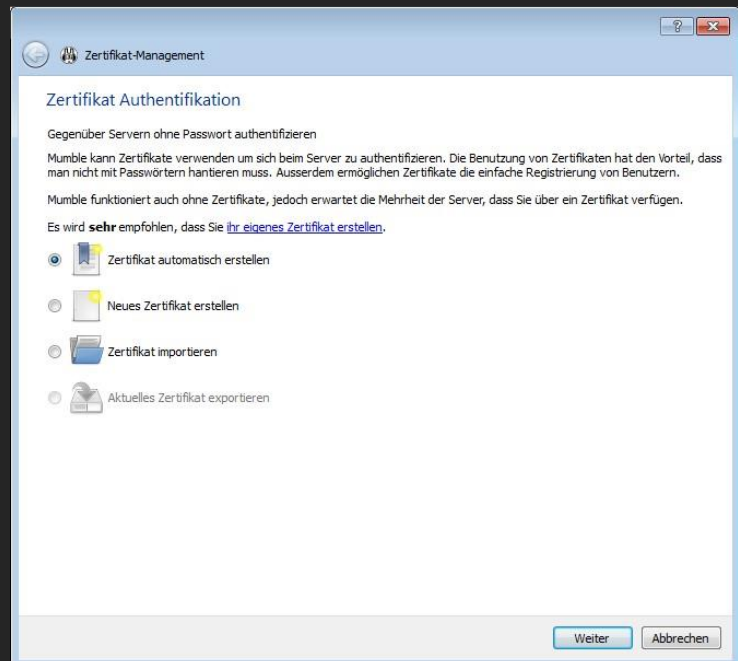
?

Zertifikat-Management

Zertifikat Authentifikation

Gegenüber Servern ohne Passwort authentifizieren

Mumble kann Zertifikate verwenden um sich beim Server zu authentifizieren. Die Benutzung von Zertifikaten hat den Vorteil, dass man nicht mit Passwörtern hantieren muss. Ausserdem ermöglichen Zertifikate die einfache Registrierung von Benutzern.

Mumble funktioniert auch ohne Zertifikate, jedoch erwartet die Mehrheit der Server, dass Sie über ein Zertifikat verfügen.

Es wird **sehr** empfohlen, dass Sie ihr eigenes Zertifikat erstellen.

Zertifikat automatisch erstellen

Neues Zertifikat erstellen

Zertifikat importieren

Aktuelles Zertifikat exportieren

Weiter

Abbrechen